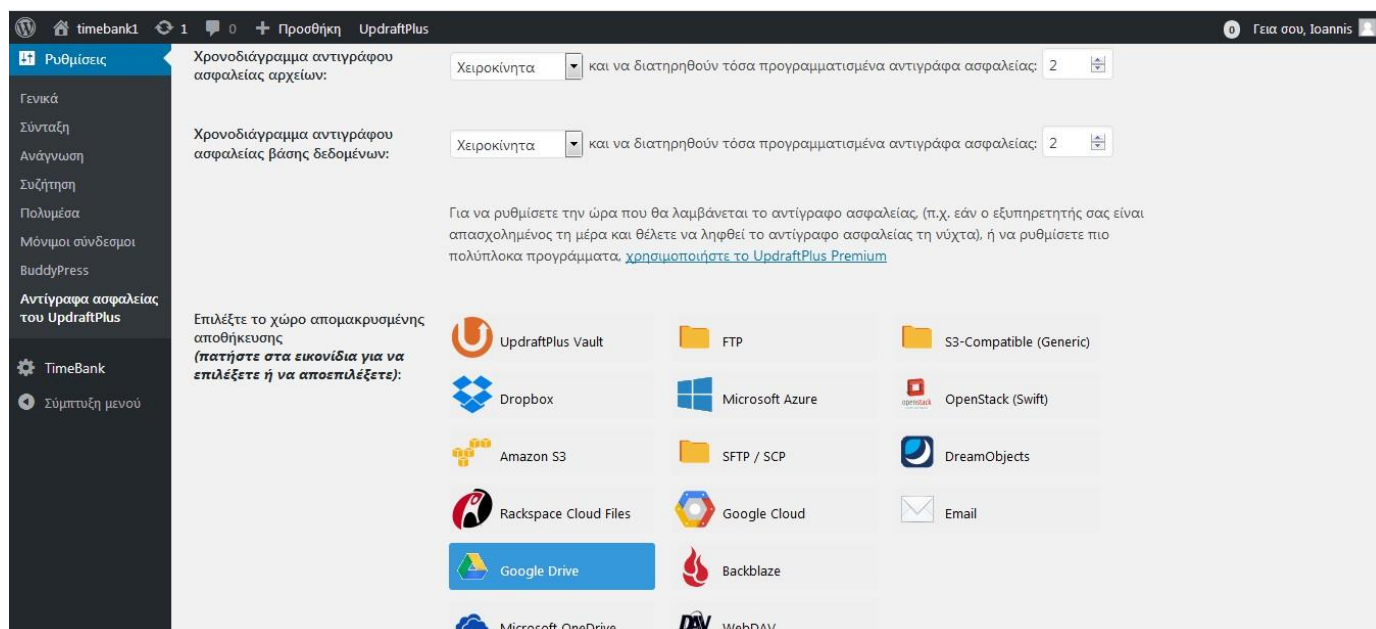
timebank1 1 0 + Προσθήκη UpdraftPlus
0 Γεια σου, Ioannis

Ρυθμίσεις
Γενικά
Σύνταξη
Ανάγνωση
Συζήτηση
Πολυμέσα
Μόνιμοι σύνδεσμοι
BuddyPress
Αντίγραφα ασφαλείας του UpdraftPlus
TimeBank
Σύμπτυξη μενού

Χρονοδιάγραμμα αντιγράφου ασφαλείας αρχείων:
Χειροκίνητα
και να διατηρηθούν τόσα προγραμματισμένα αντιγράφα ασφαλείας: 2

Χρονοδιάγραμμα αντιγράφου ασφαλείας βάσης δεδομένων:
Χειροκίνητα
και να διατηρηθούν τόσα προγραμματισμένα αντιγράφα ασφαλείας: 2

Για να ρυθμίσετε την ώρα που θα λαμβάνεται το αντίγραφο ασφαλείας, (π.χ. εάν ο εξυπηρετητής σας είναι απασχολημένος τη μέρα και θέλετε να ληφθεί το αντίγραφο ασφαλείας τη νύχτα), ή να ρυθμίσετε πιο πολύπλοκα προγράμματα, χρησιμοποιήστε το UpdraftPlus Premium

Επιλέξτε το χώρο απομακρυσμένης αποθήκευσης
(πατήστε στα εικονίδια για να επιλέξετε ή να αποεπιλέξετε):

UpdraftPlus Vault
FTP
S3-Compatible (Generic)
Dropbox
Microsoft Azure
openstack
OpenStack (Swift)
Amazon S3
SFTP / SCP
DreamObjects
Rackspace Cloud Files
Google Cloud
Email
Google Drive
Backblaze
Microsoft OneDrive
DAV
WebDAV